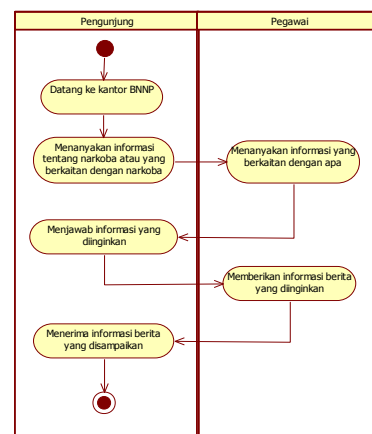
Pengunjung

Pegawai

Datang ke kantor BNNP

Menanyakan informasi tentang narkoba atau yang berkaitan dengan narkoba

Menanyakan informasi yang berkaitan dengan apa

Menjawab informasi yang diinginkan

Memberikan informasi berita yang diinginkan

Menerima informasi berita yang disampaikan